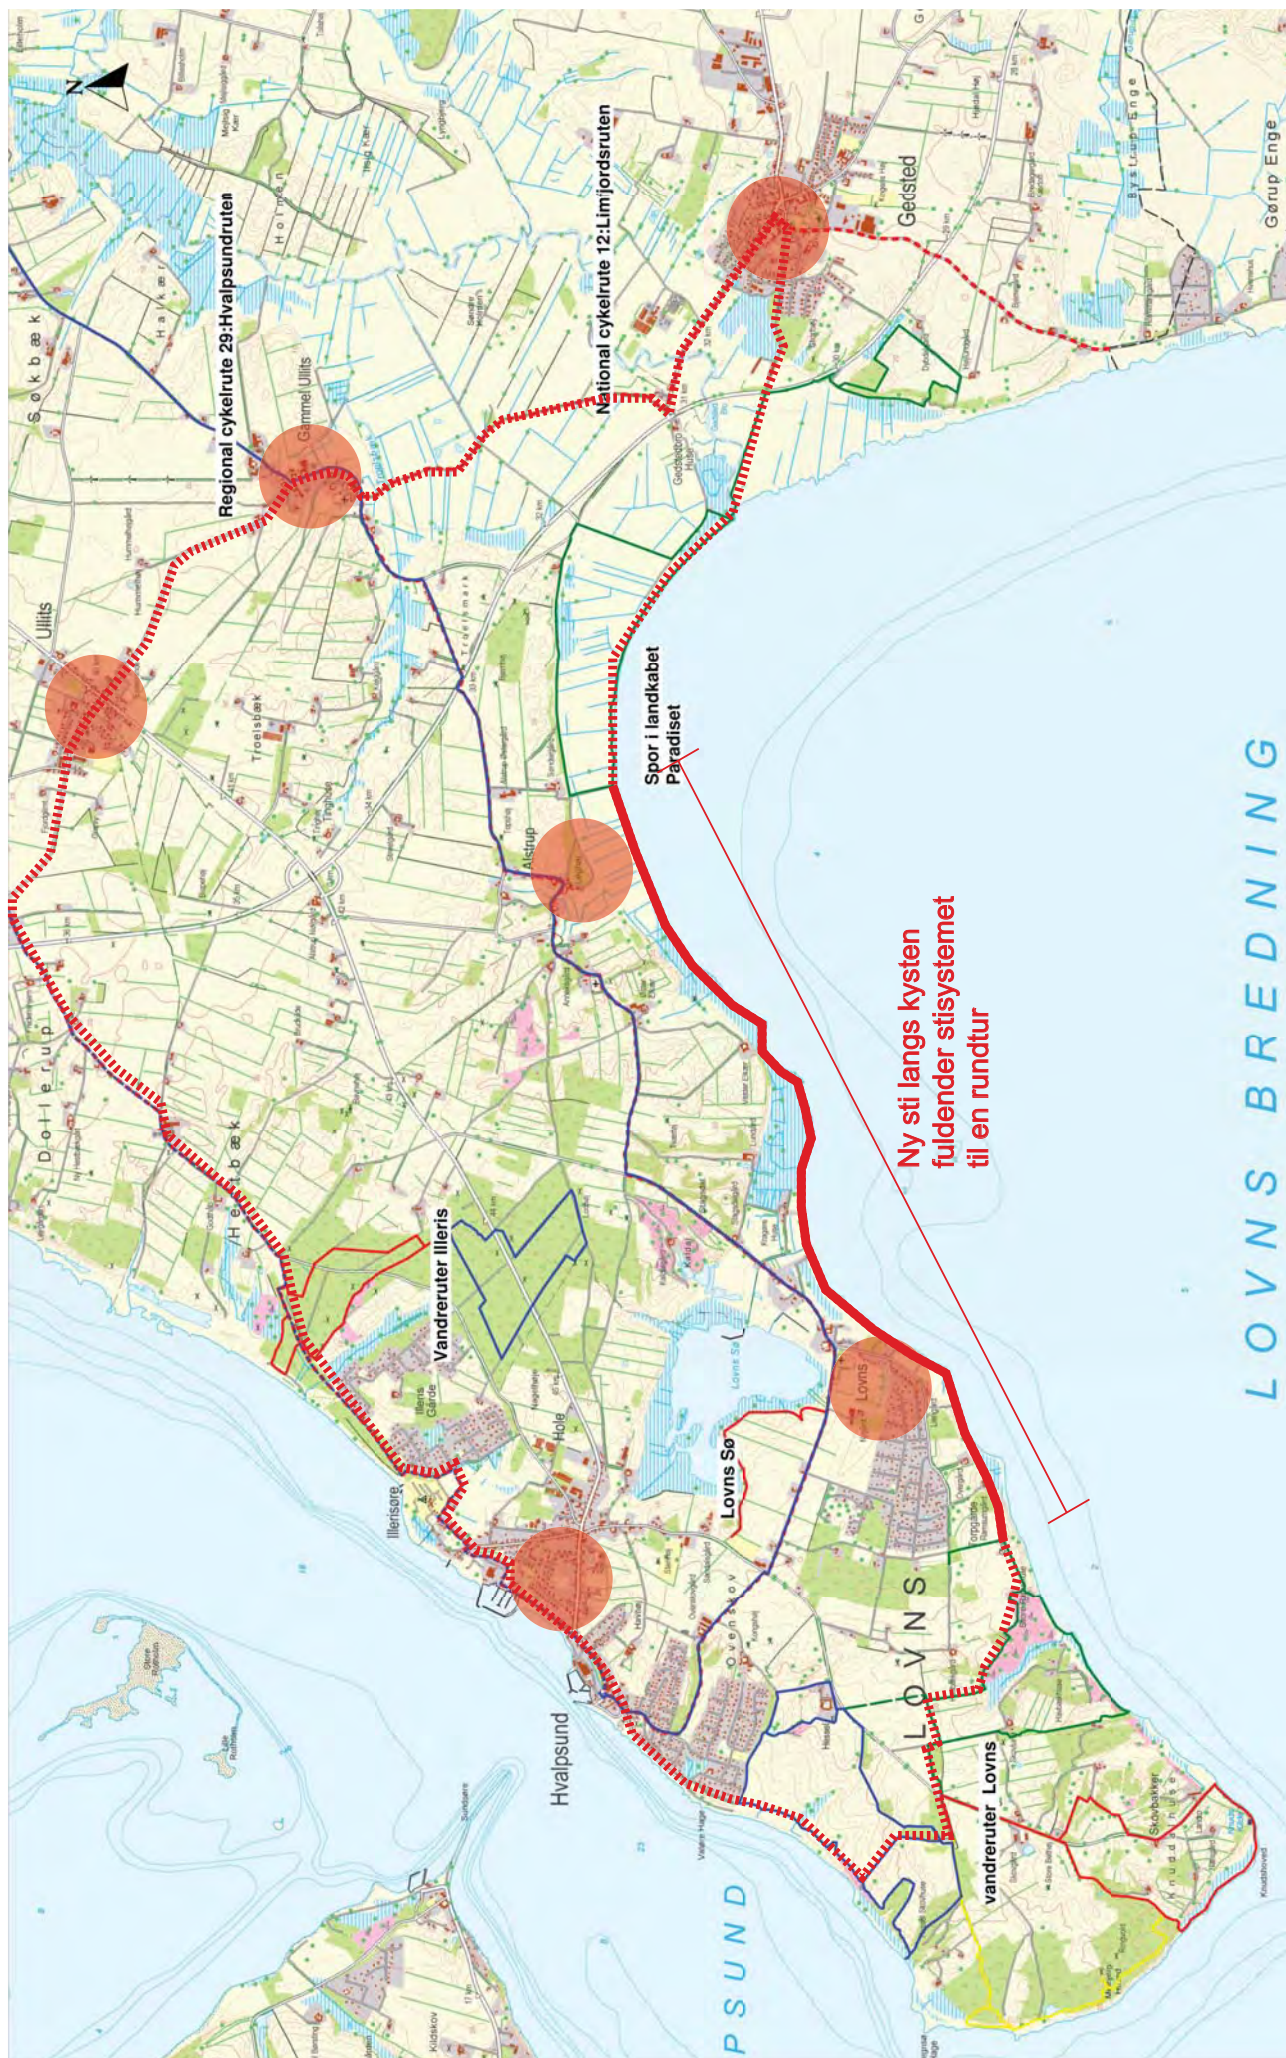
N

Regional cykelrute 29:Hvalpsundruten

National cykelrute 12:Limjordsruten

Spor i landkabet Paradiset

Ny sti langs kysten fuldender stisystemet til en rundtur

Vandreruter Illeris

Lovns Sø

vandreruter Lovns

LOVNS BREDNING

Gedsted

Gammel Ullits

Ullits

Troelsbæk

Alstrup

Lovns

Hvalpsund

Illerisøre

Illeris Gårde

Hole

Søkbæk

Halkær

Holmen

Dollerup

Herbæk

Troelsmark

Ovensø

LOVNS

Skovbakker

Knuddanse

Bystrup Enge

Gørup Enge

PSUND